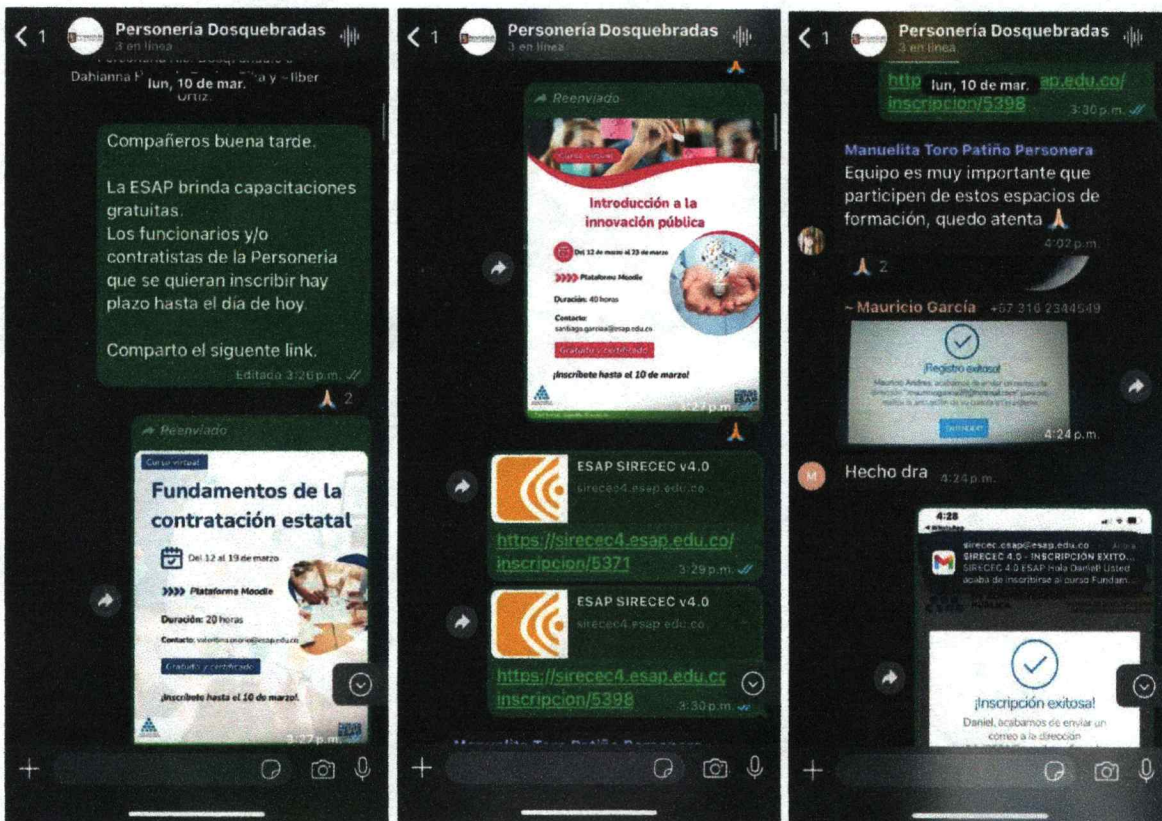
1 Personería Dosquebradas
3 en línea
Dahianna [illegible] lun, 10 de mar. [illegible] y ~liber Ortiz.

Compañeros buena tarde.

La ESAP brinda capacitaciones gratuitas.
Los funcionarios y/o contratistas de la Personeria que se quieran inscribir hay plazo hasta el día de hoy.

Comparto el siguente link.
Editado 3:26 p.m.

2

Reenviado
Curso virtual
Fundamentos de la contratación estatal
Del 12 al 19 de marzo
Plataforma Moodle
Duración: 20 horas
Contacto: valentina.morie@esap.edu.co
Grabado y certificado
¡Inscríbete hasta el 10 de marzo!
3:27 p.m.

1 Personería Dosquebradas
3 en línea

Reenviado
Curso virtual
Introducción a la innovación pública
Del 12 de marzo al 23 de marzo
Plataforma Moodle
Duración: 40 horas
Contacto: santiago.garcia@esap.edu.co
Grabado y certificado
¡Inscríbete hasta el 10 de marzo!
3:27 p.m.

ESAP SIRECEC v4.0
sirecec4.esap.edu.co
https://sirecec4.esap.edu.co/inscripcion/5371
3:29 p.m.

ESAP SIRECEC v4.0
sirecec4.esap.edu.co
https://sirecec4.esap.edu.co/inscripcion/5398
3:30 p.m.

1 Personería Dosquebradas
3 en línea
http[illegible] lun, 10 de mar. ap.edu.co/inscripcion/5398
3:30 p.m.

Manuelita Toro Patiño Personera
Equipo es muy importante que participen de estos espacios de formación, quedo atenta
4:02 p.m.
2

~ Mauricio García +57 310 2344549
¡Registro exitoso!
4:24 p.m.

Hecho dra 4:24 p.m.

4:28
sirecec.csap@esap.edu.co
SIRECEC 4.0 - INSCRIPCIÓN EXITO...
SIRECEC 4.0 ESAP Hola Daniel! Usted acaba de inscribirse al curso Fundam...
¡Inscripción exitosa!
Daniel, acabamos de enviar un correo a la dirección